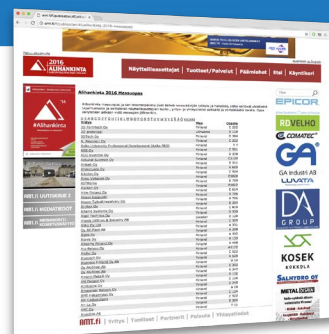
2016 ALIHANKINTA

Näytteilleasettajat | Tuotteet/Palvelut | Päämiehet | Etsi | Käyntikort

Alihankinta 2016 Messuopas

#Alihankinta

EPICOR

RD VELHO

COMATEC

GA Industri AB

LUVATA

DA GROUP

KOSEK KOKKOLA

SALHYDRO OY

METALSERV

AMT.fi